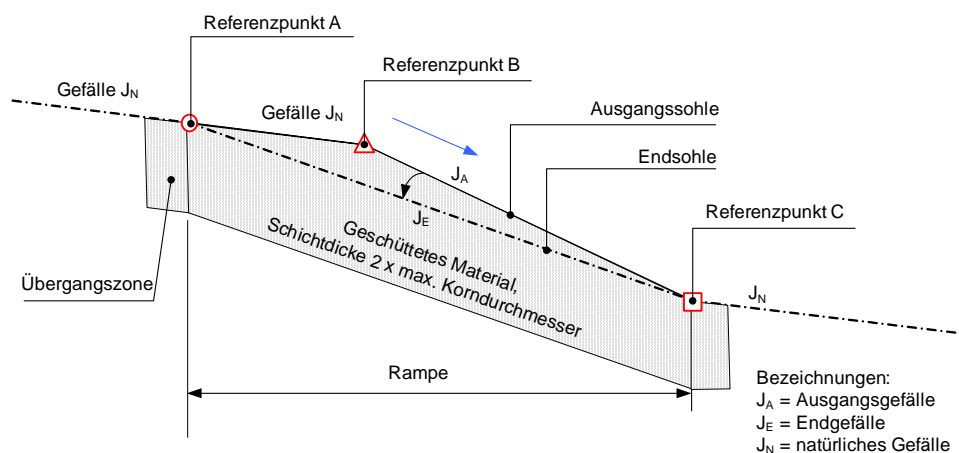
Referenzpunkt A

Referenzpunkt B

Gefälle $J_N$

Gefälle $J_N$

Ausgangssohle

Endsohle

$J_A$

$J_E$

Referenzpunkt C

Geschüttetes Material, Schichtdicke 2 x max. Korndurchmesser

Übergangszone

$J_N$

Rampe

Bezeichnungen:
$J_A$ = Ausgangsgefälle
$J_E$ = Endgefälle
$J_N$ = natürliches Gefälle